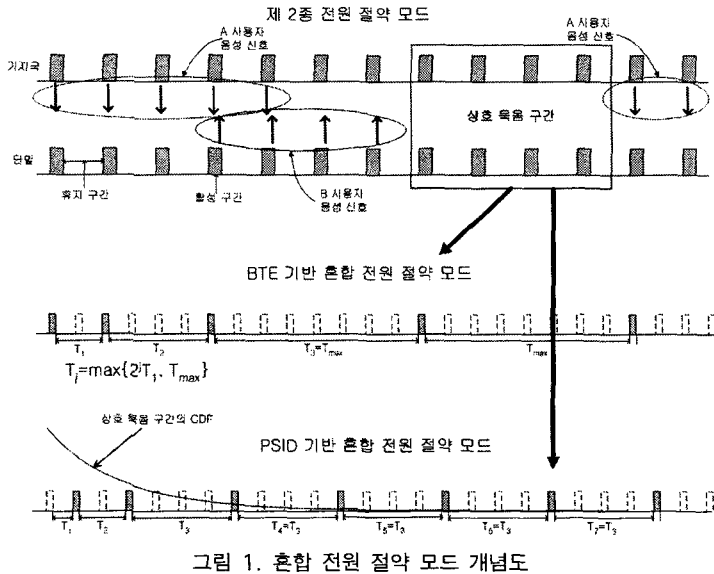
제 2종 전원 절약 모드

A 사용자 음성 신호

A 사용자 음성 신호

기지국

상호 묵음 구간

단말

휴지 구간

활성 구간

B 사용자 음성 신호

BTE 기반 혼합 전원 절약 모드

$T_1$ $T_2$ $T_3=T_{max}$ $T_{max}$

$T_i=\max\{2^i T_1, T_{max}\}$

상호 묵음 구간의 CDF

PSID 기반 혼합 전원 절약 모드

$T_1$ $T_2$ $T_3$ $T_4=T_3$ $T_5=T_3$ $T_6=T_3$ $T_7=T_3$

그림 1. 혼합 전원 절약 모드 개념도